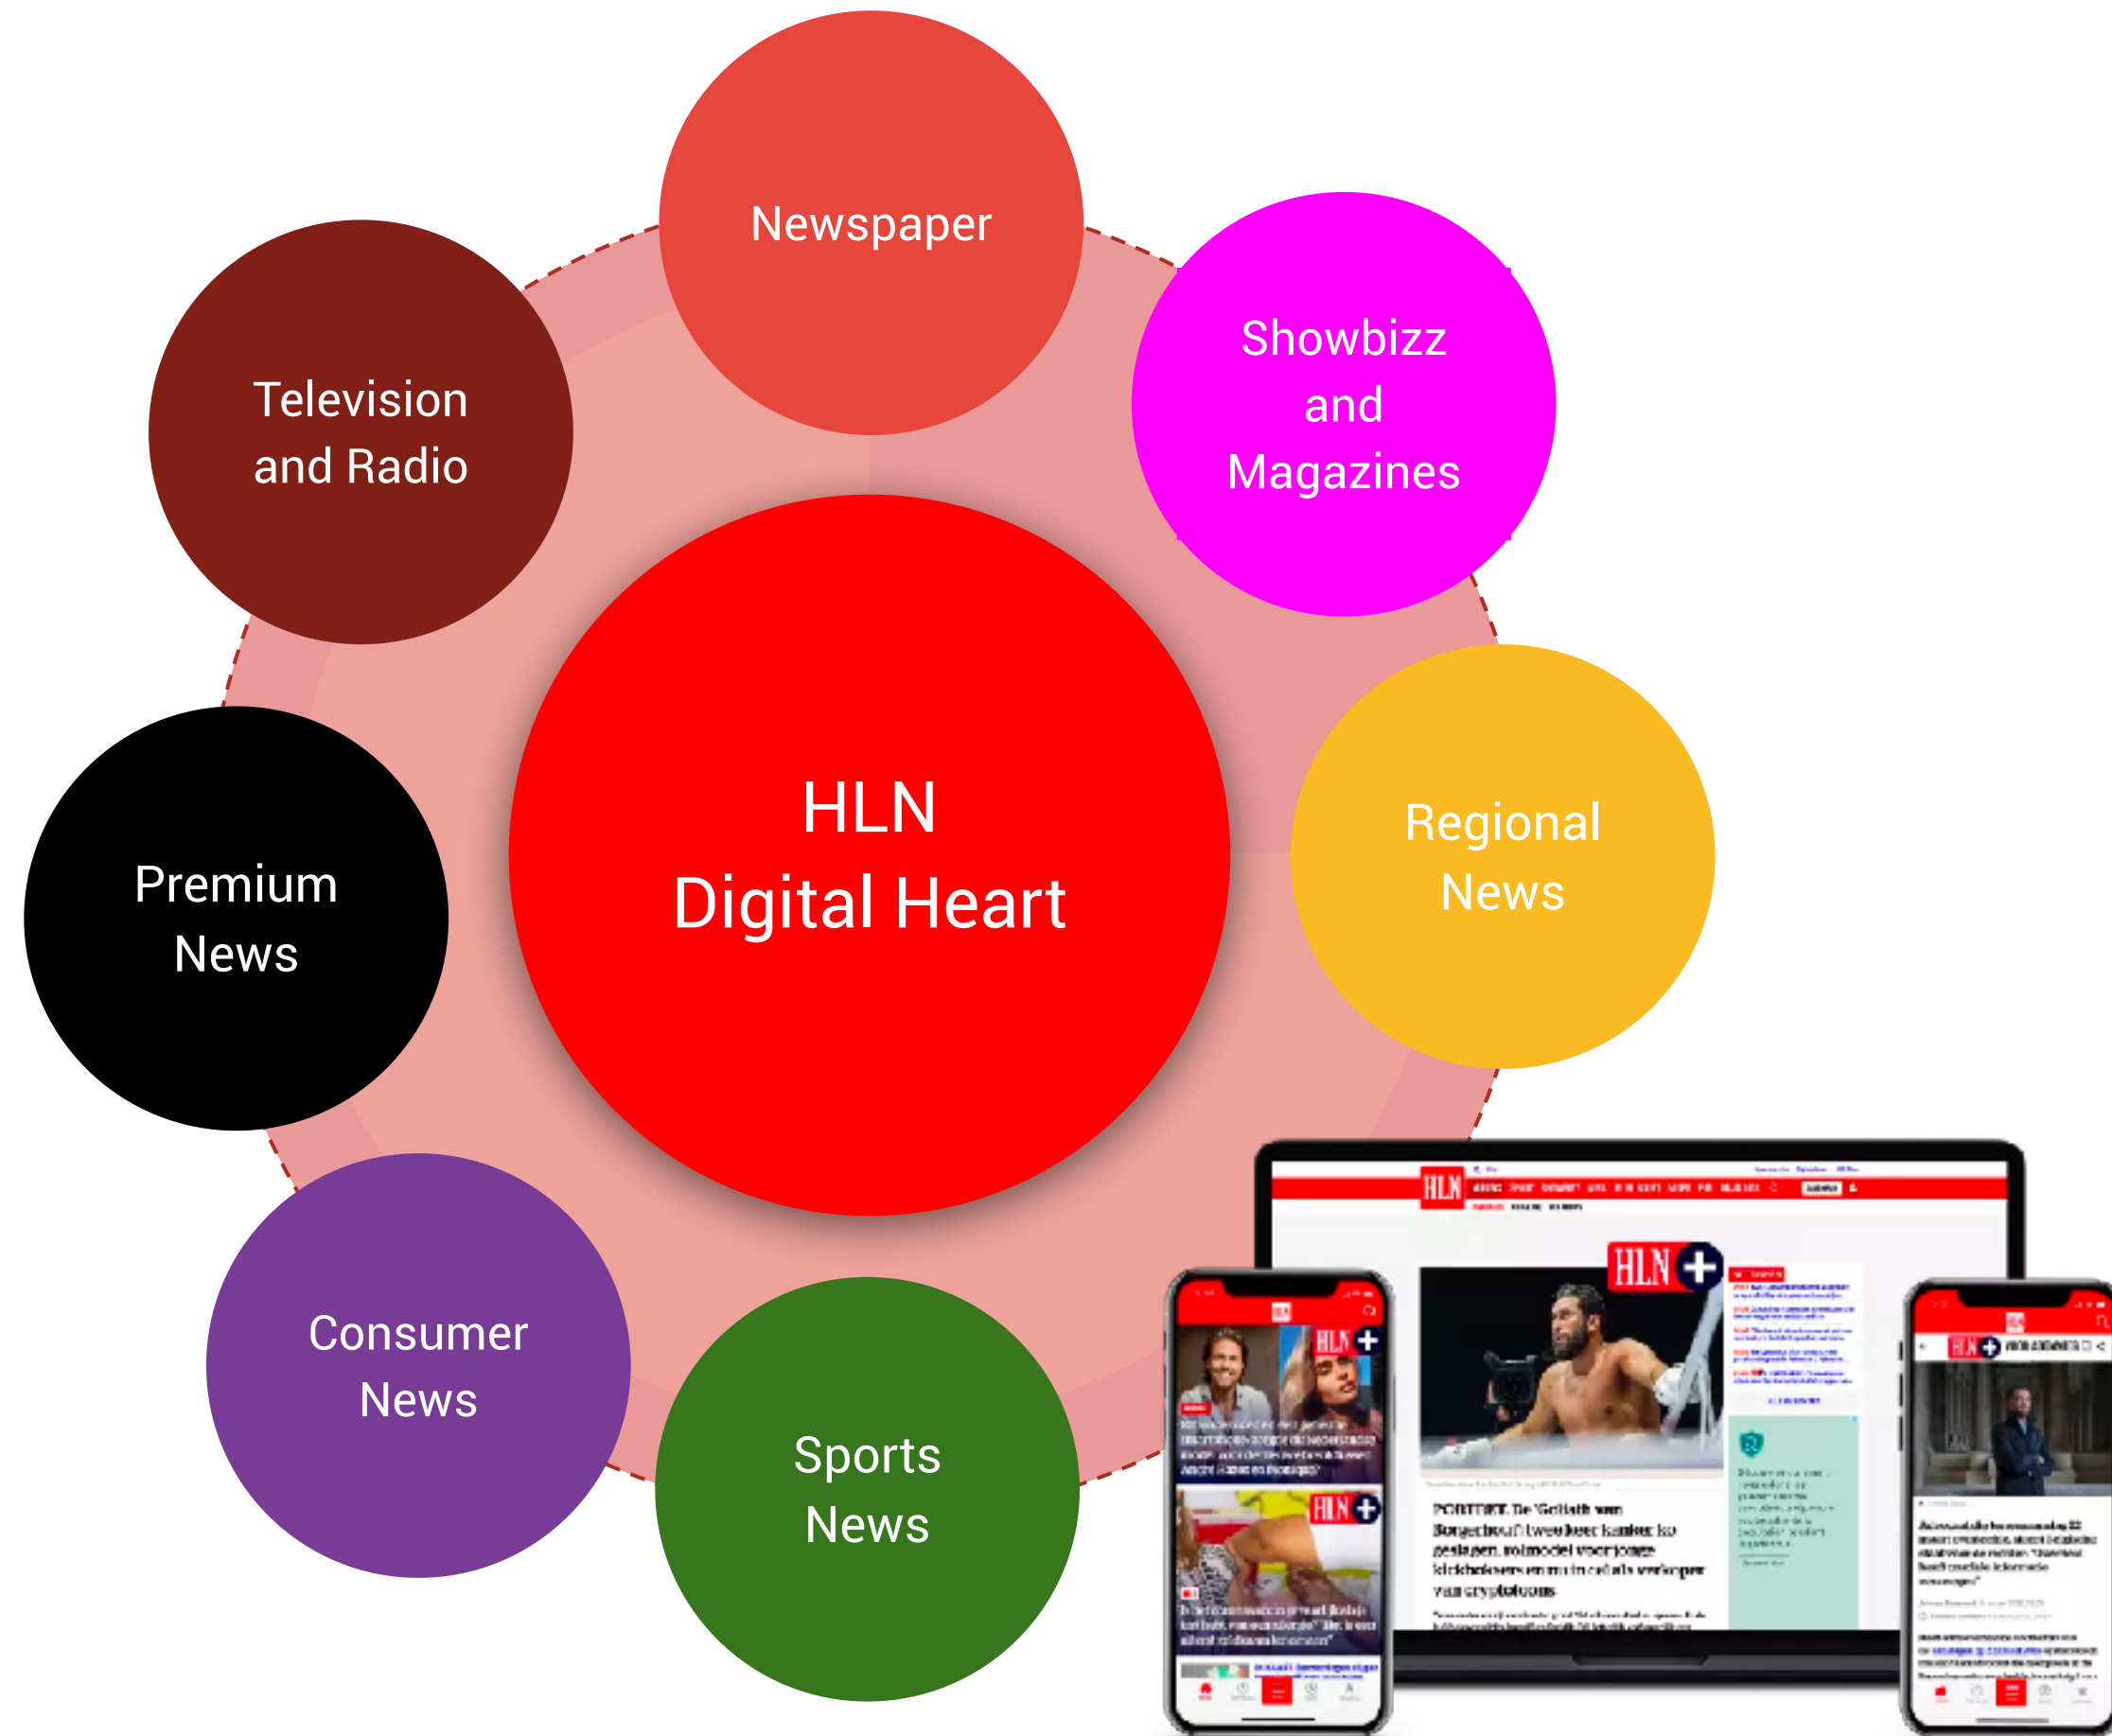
Newspaper

Showbizz and Magazines

Television and Radio

HLN Digital Heart

Regional News

Premium News

Consumer News

Sports News

HLN

HLN +

PORTRET. De 'Goliath van Borgerhout' tweemaal kanker ko geslagen, rolmodel voor jonge kickboksers en nu in cel als verdachte van cryptofraude

HLN +

HLN +

HLN +